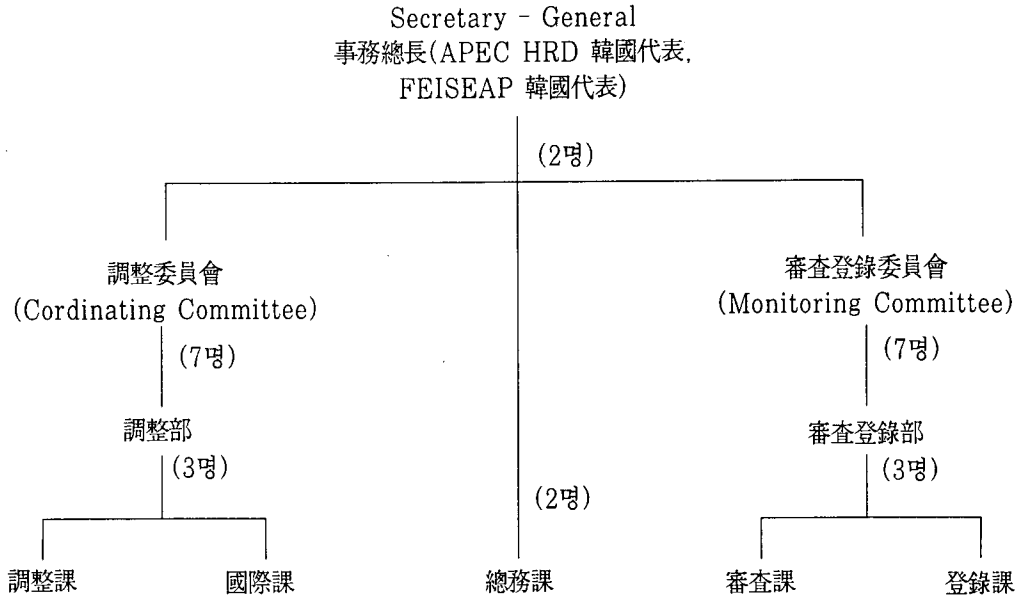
Secretary - General
事務總長(APEC HRD 韓國代表, FEISEAP 韓國代表)

(2명)

調整委員會
(Cordinating Committee)

(7명)

調整部

(3명)

調整課

國際課

(2명)

總務課

審查登錄委員會
(Monitoring Committee)

(7명)

審查登錄部

(3명)

審查課

登錄課